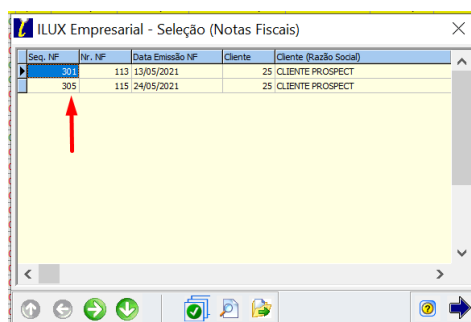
ILUX Empresarial - Seleção (Notas Fiscais)

| Seq. NF | Nr. NF | Data Emissão NF | Cliente | Cliente (Razão Social) |
|---|---|---|---|---|
| 301 | 113 | 13/05/2021 | 25 | CLIENTE PROSPECT |
| 305 | 115 | 24/05/2021 | 25 | CLIENTE PROSPECT |